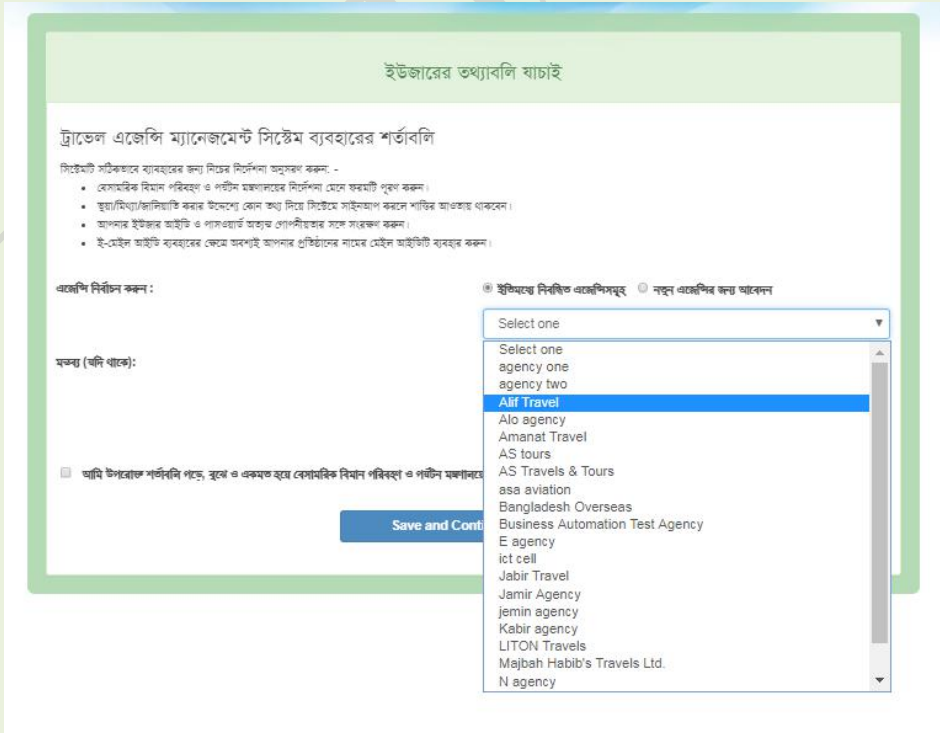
ইউজারের তথ্যাবলি যাচাই

ট্রাভেল এজেন্সি ম্যানেজমেন্ট সিস্টেম ব্যবহারের শর্তাবলি

সিস্টেমটি সঠিকভাবে ব্যবহারের জন্য নিচের নির্দেশনা অনুসরণ করুন: -

- বেসামরিক বিমান পরিবহণ ও পর্যটন মন্ত্রণালয়ের নির্দেশনা মেনে ফরমটি পূরণ করুন।
- ভুয়া/মিথ্যা/জালিয়াতি করার উদ্দেশ্যে কোন তথ্য দিয়ে সিস্টেমে সাইনআপ করলে শাস্তির আওতায় থাকবেন।
- আপনার ইউজার আইডি ও পাসওয়ার্ড অত্যন্ত গোপনীয়তার সঙ্গে সংরক্ষণ করুন।
- ই-মেইল আইডি ব্যবহারের ক্ষেত্রে অবশ্যই আপনার প্রতিষ্ঠানের নামের মেইল আইডিটি ব্যবহার করুন।

এজেন্সি নির্বাচন করুন :

ইতিমধ্যে নিবন্ধিত এজেন্সিসমূহ নতুন এজেন্সির জন্য আবেদন

Select one

মন্তব্য (যদি থাকে):

Select one
agency one
agency two
Alif Travel
Alo agency
Amanat Travel
AS tours
AS Travels & Tours
asa aviation
Bangladesh Overseas
Business Automation Test Agency
E agency
ict cell
Jabir Travel
Jamir Agency
jemin agency
Kabir agency
LITON Travels
Majbah Habib's Travels Ltd.
N agency

আমি উপরোক্ত শর্তাবলি পড়ে, বুঝে ও একমত হয়ে বেসামরিক বিমান পরিবহণ ও পর্যটন মন্ত্রণালয়ে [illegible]

Save and Conti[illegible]